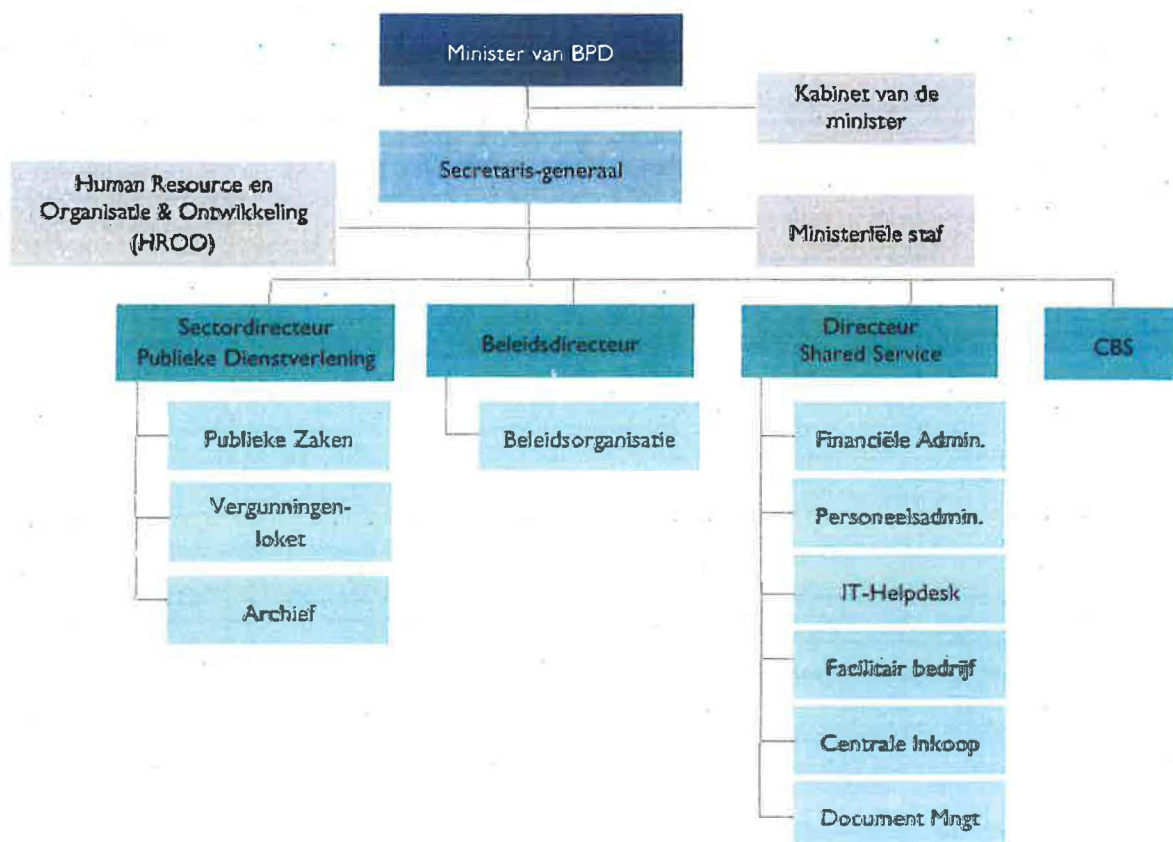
Minister van BPD

Kabinet van de minister

Secretaris-generaal

Human Resource en Organisatie & Ontwikkeling (HROO)

Ministeriële staf

Sectordirecteur Publieke Dienstverlening

Beleidsdirecteur

Directeur Shared Service

CBS

Publieke Zaken

Vergunningen-loket

Archief

Beleidsorganisatie

Financiële Admin.

Personeelsadmin.

IT-Helpdesk

Facilitair bedrijf

Centrale inkoop

Document Mngt